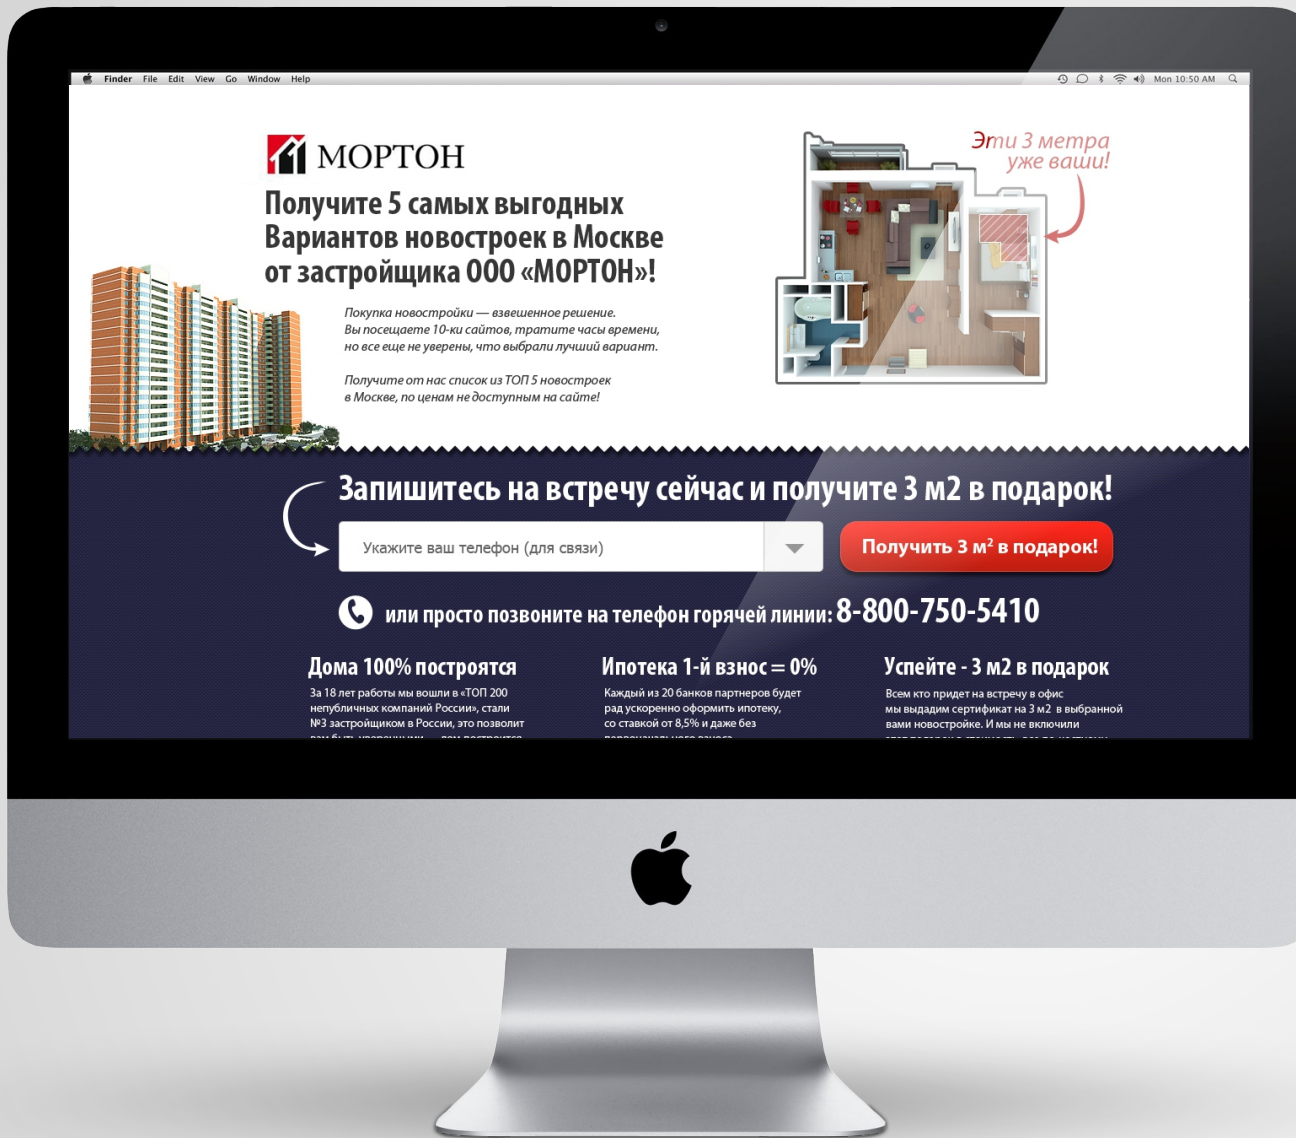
Finder File Edit View Go Window Help

Mon 10:50 AM

МОРТОН

Получите 5 самых выгодных Вариантов новостроек в Москве от застройщика ООО «МОРТОН»!

Покупка новостройки — взвешенное решение. Вы посещаете 10-ки сайтов, тратите часы времени, но все еще не уверены, что выбрали лучший вариант.

Получите от нас список из ТОП 5 новостроек в Москве, по ценам не доступным на сайте!

Эти 3 метра уже ваши!

Запишитесь на встречу сейчас и получите 3 м2 в подарок!

Укажите ваш телефон (для связи)

Получить 3 м$^2$ в подарок!

или просто позвоните на телефон горячей линии: 8-800-750-5410

Дома 100% построятся

За 18 лет работы мы вошли в «ТОП 200 непубличных компаний России», стали №3 застройщиком в России, это позволит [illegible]

Ипотека 1-й взнос = 0%

Каждый из 20 банков партнеров будет рад ускоренно оформить ипотеку, со ставкой от 8,5% и даже без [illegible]

Успейте - 3 м2 в подарок

Всем кто придет на встречу в офис мы выдадим сертификат на 3 м2 в выбранной вами новостройке. И мы не включили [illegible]